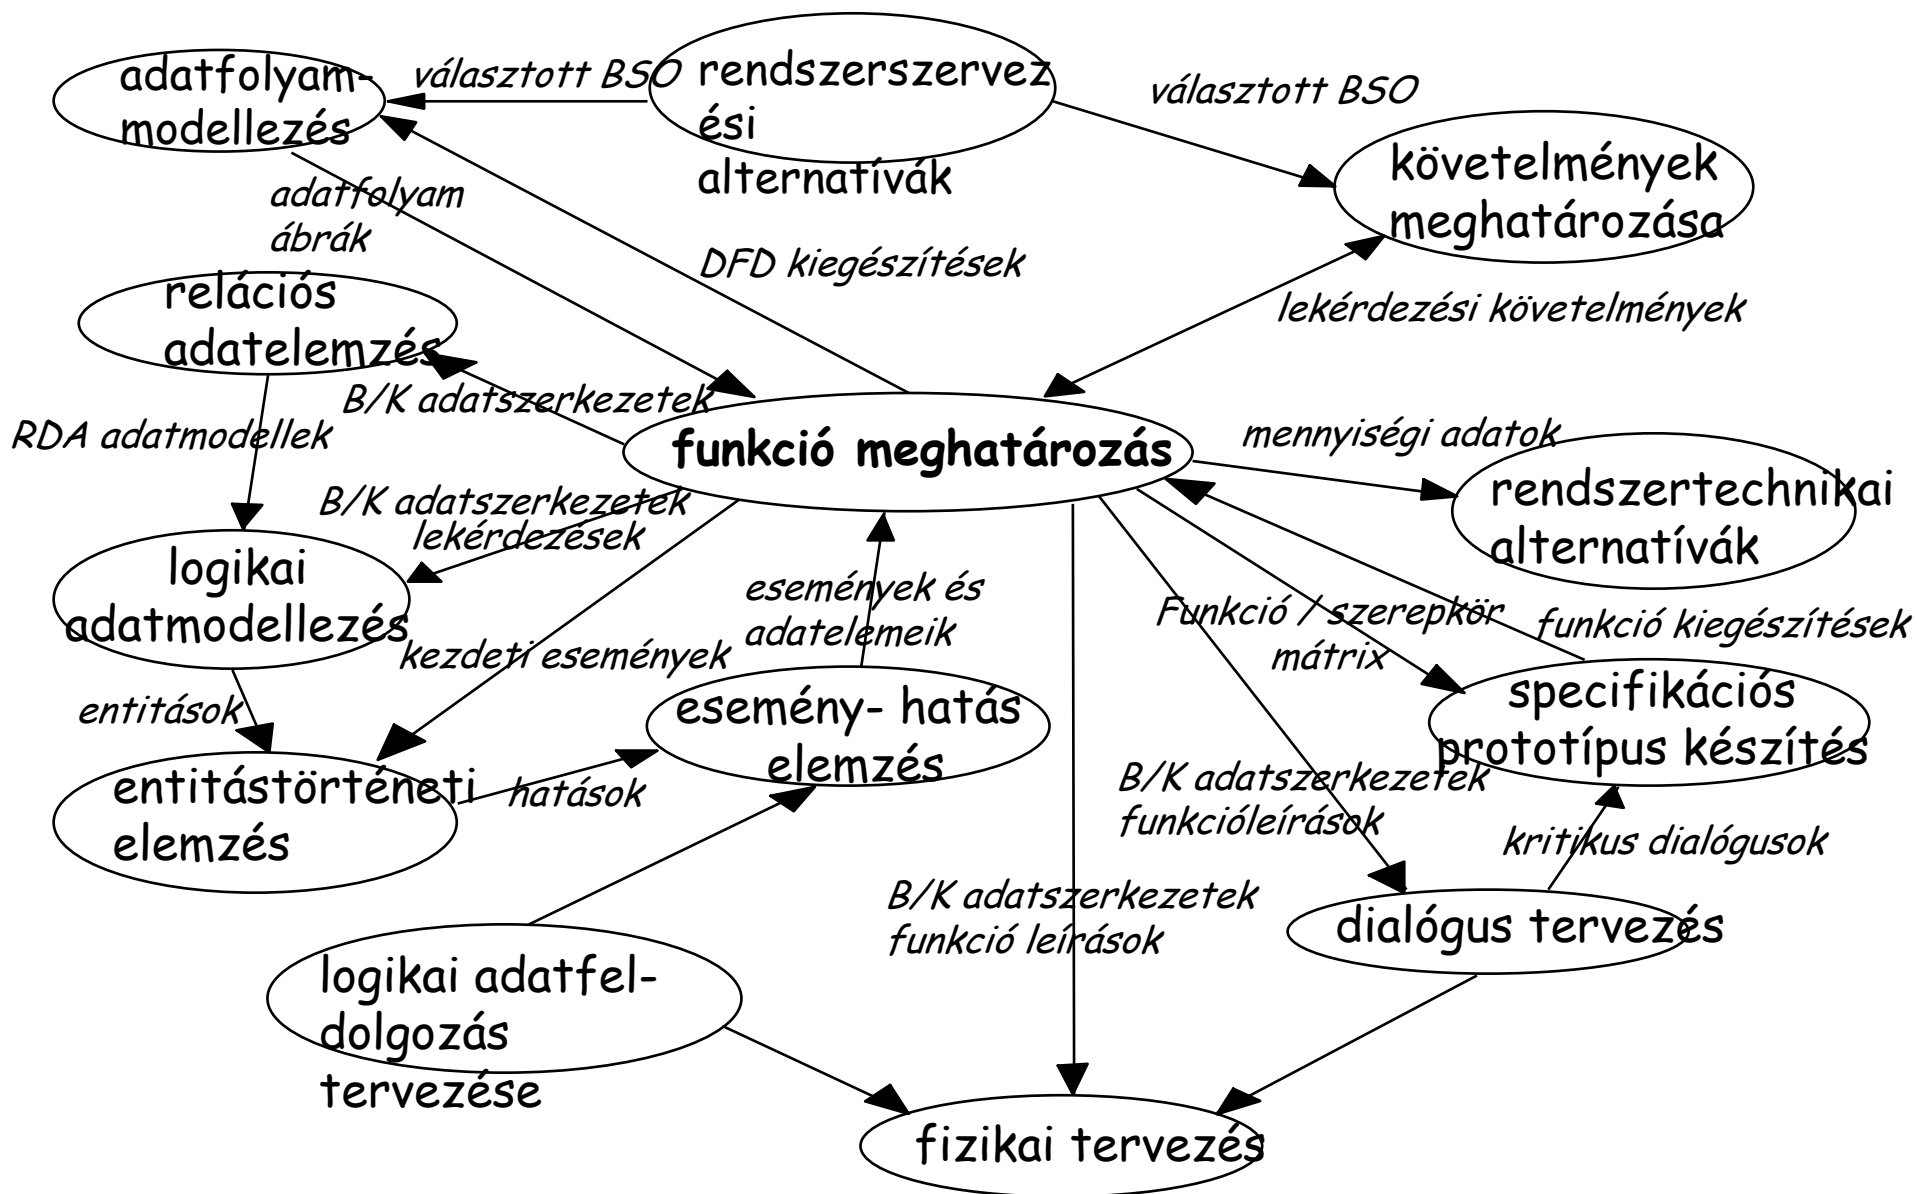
adatfolyam-modellezés

választott BSO

rendszerszervezési alternatívák

választott BSO

követelmények meghatározása

adatfolyam ábrák

DFD kiegészítések

relációs adatelemzés

lekérdezési követelmények

B/K adatszerkezetek

RDA adatmodellek

funkció meghatározás

mennyiségi adatok

rendszertechnikai alternatívák

B/K adatszerkezetek lekérdezések

logikai adatmodellezés

események és adatelemeik

Funkció / szerepkör mátrix

funkció kiegészítések

kezdeti események

entitások

esemény- hatás elemzés

specifikációs prototípus készítés

entitástörténeti elemzés

hatások

B/K adatszerkezetek funkcióleírások

kritikus dialógusok

B/K adatszerkezetek funkció leírások

dialógus tervezés

logikai adatfeldolgozás tervezése

fizikai tervezés